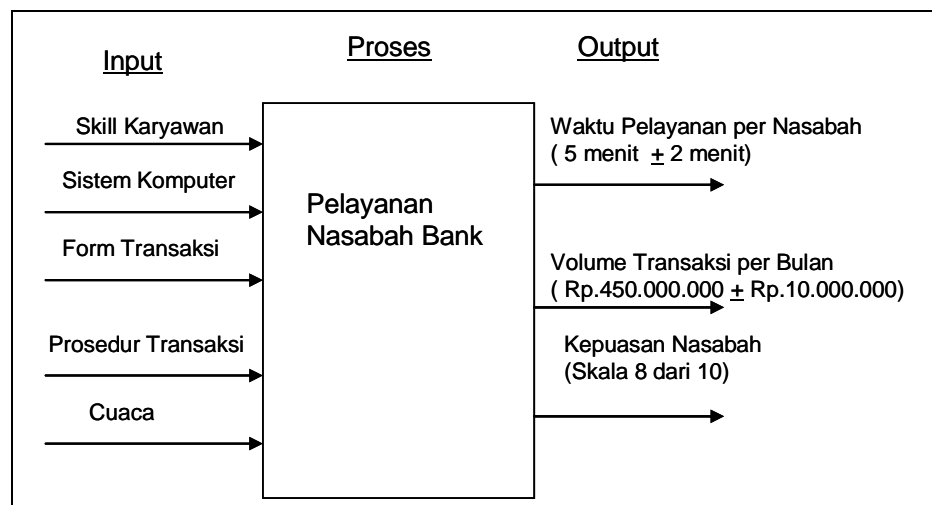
Input

Proses

Output

Skill Karyawan

Sistem Komputer

Form Transaksi

Prosedur Transaksi

Cuaca

Pelayanan Nasabah Bank

Waktu Pelayanan per Nasabah ( 5 menit $\pm$ 2 menit)

Volume Transaksi per Bulan ( Rp.450.000.000 $\pm$ Rp.10.000.000)

Kepuasan Nasabah (Skala 8 dari 10)